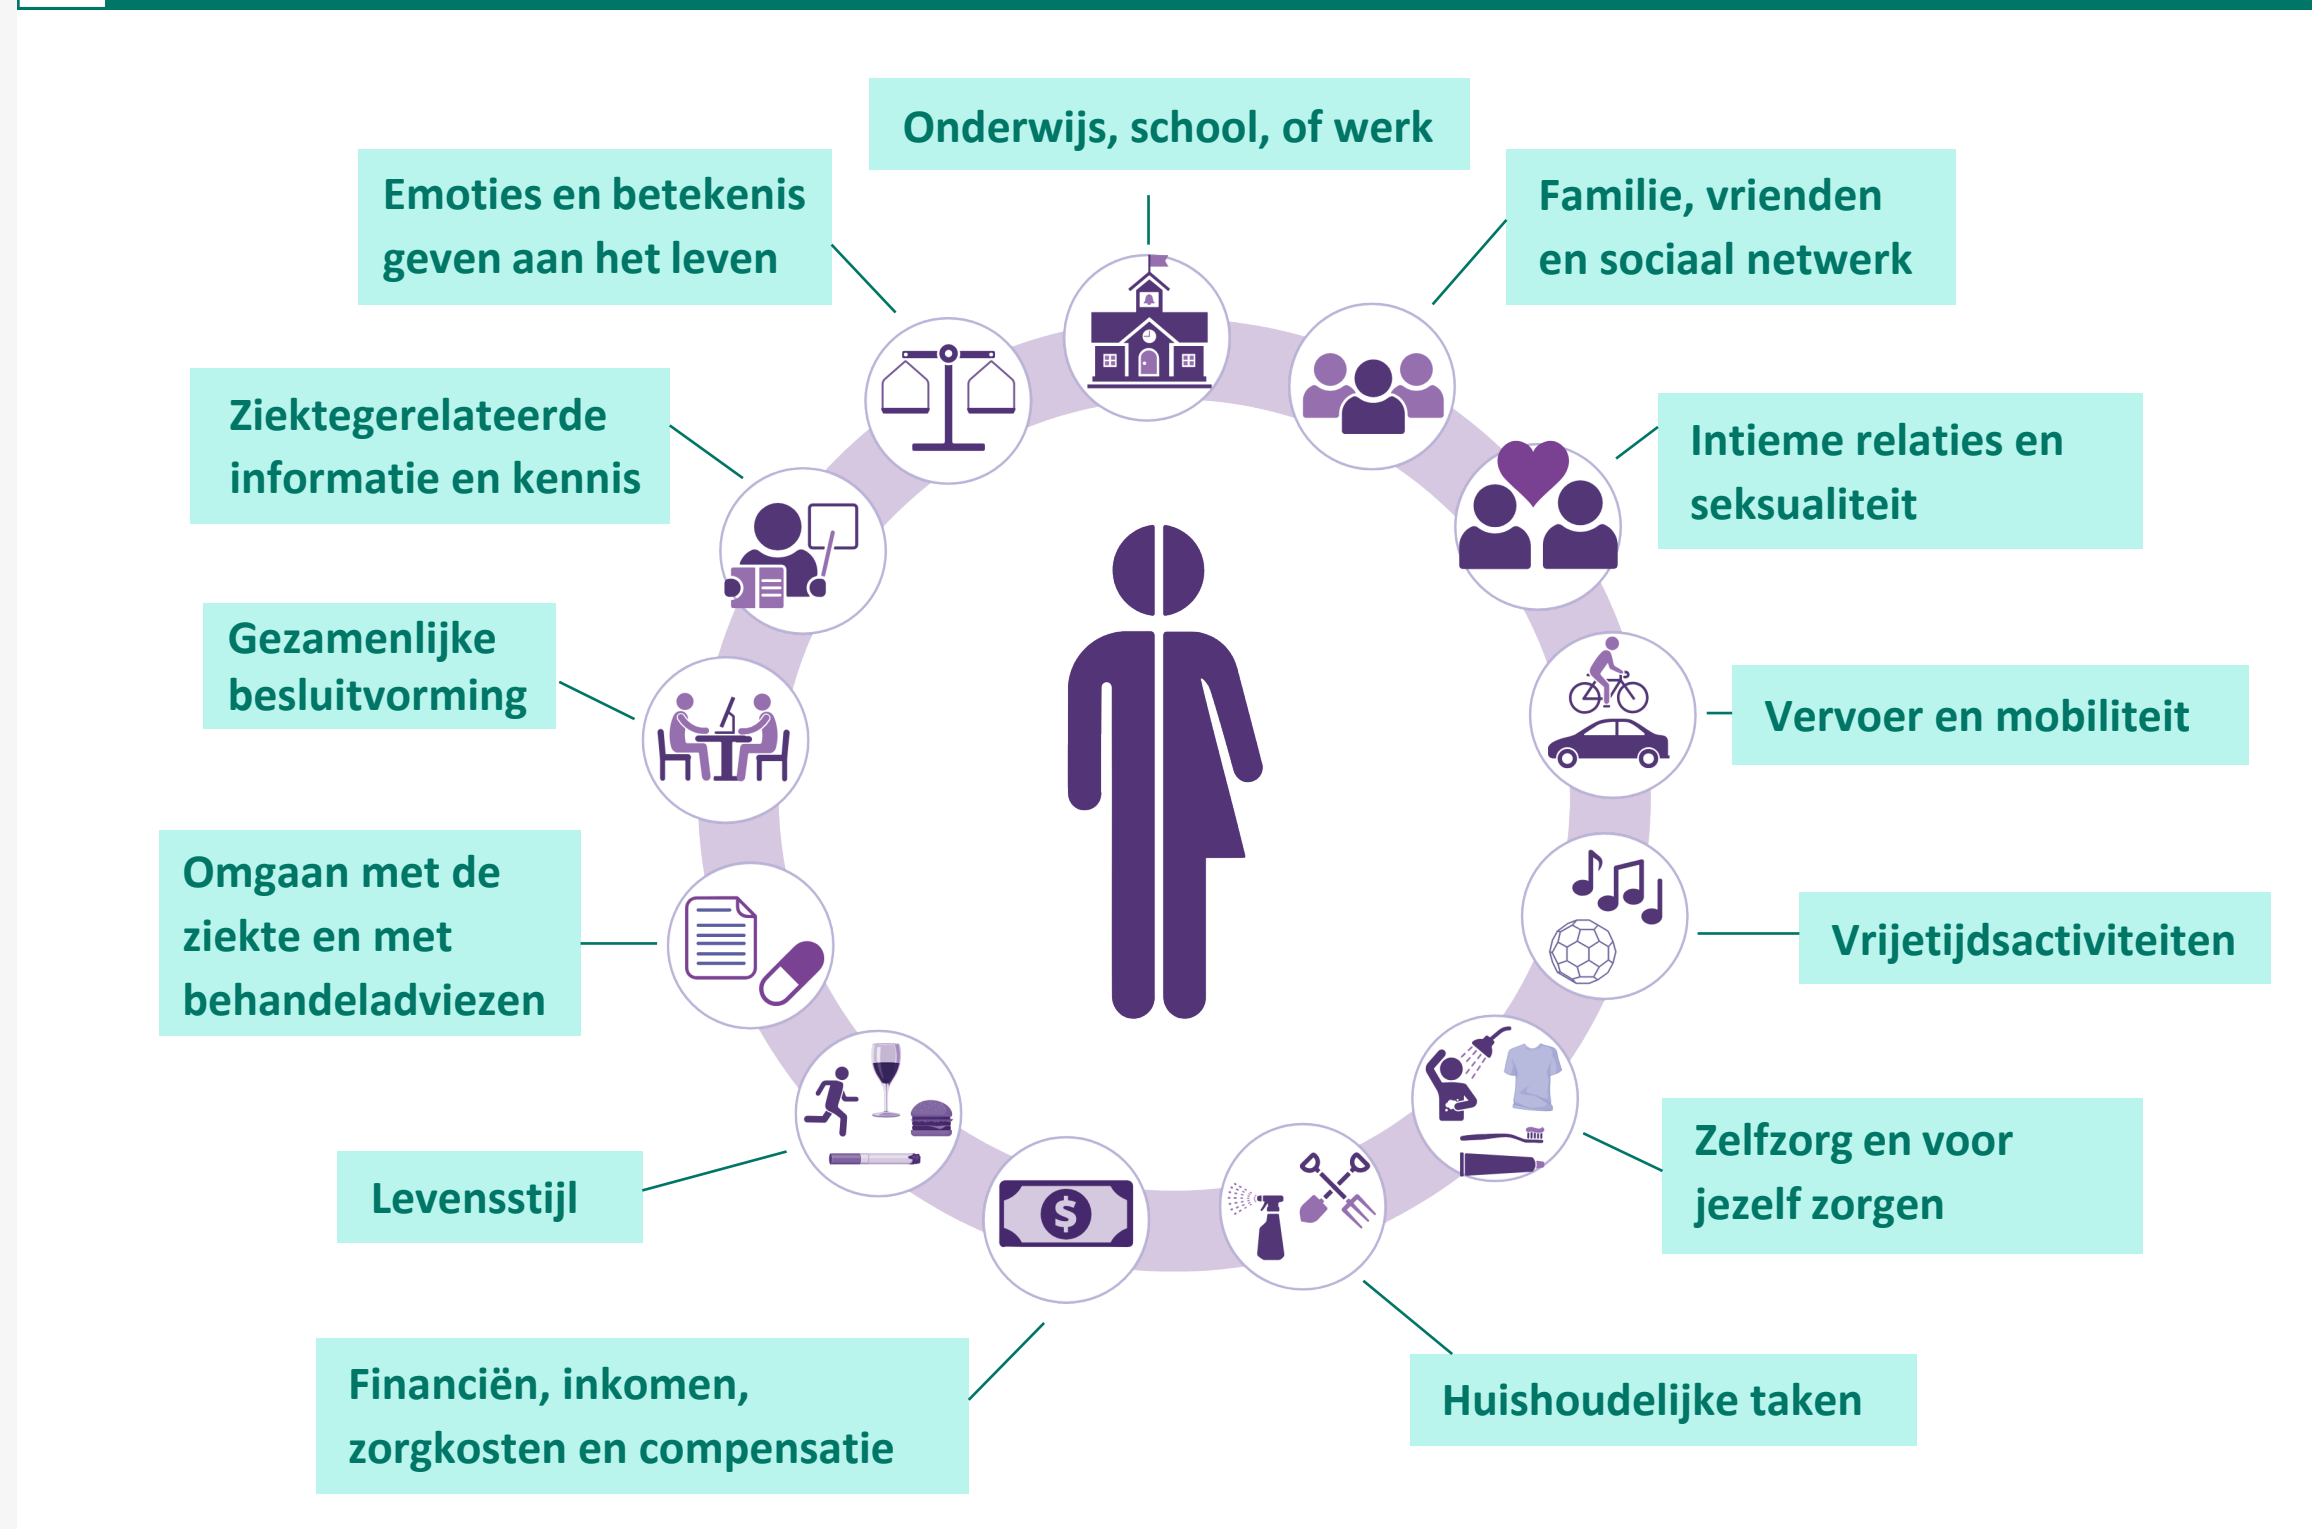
Onderwijs, school, of werk

Emoties en betekenis geven aan het leven

Familie, vrienden en sociaal netwerk

Ziektegerelateerde informatie en kennis

Intieme relaties en seksualiteit

Gezamenlijke besluitvorming

Vervoer en mobiliteit

Omgaan met de ziekte en met behandeladviezen

Vrijetijdsactiviteiten

Zelfzorg en voor jezelf zorgen

Levensstijl

Financiën, inkomen, zorgkosten en compensatie

Huishoudelijke taken